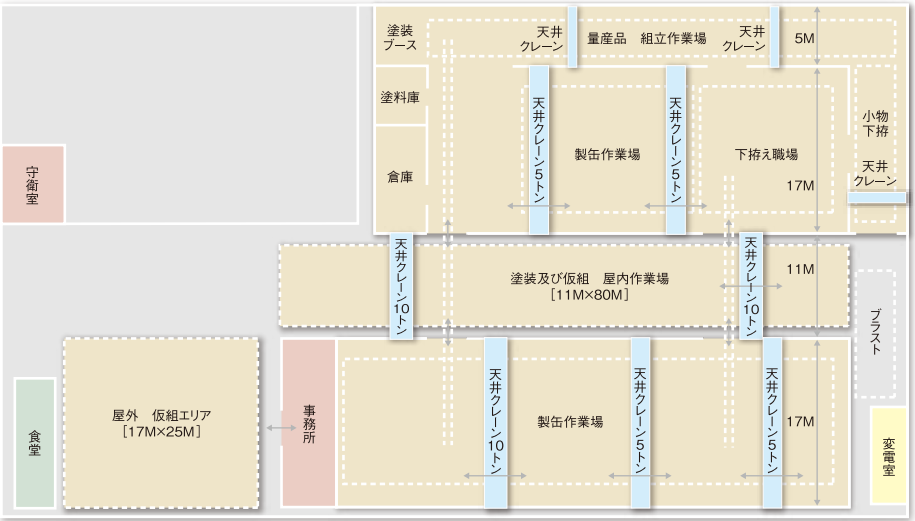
塗装ブース

天井クレーン

量産品　組立作業場

天井クレーン

5M

塗料庫

天井クレーン5トン

製缶作業場

天井クレーン5トン

下拵え職場

小物下拵

17M

天井クレーン

守衛室

倉庫

天井クレーン10トン

塗装及び仮組　屋内作業場
［11M×80M］

天井クレーン10トン

11M

ブラスト

屋外　仮組エリア
［17M×25M］

事務所

天井クレーン10トン

製缶作業場

天井クレーン5トン

天井クレーン5トン

17M

食堂

変電室